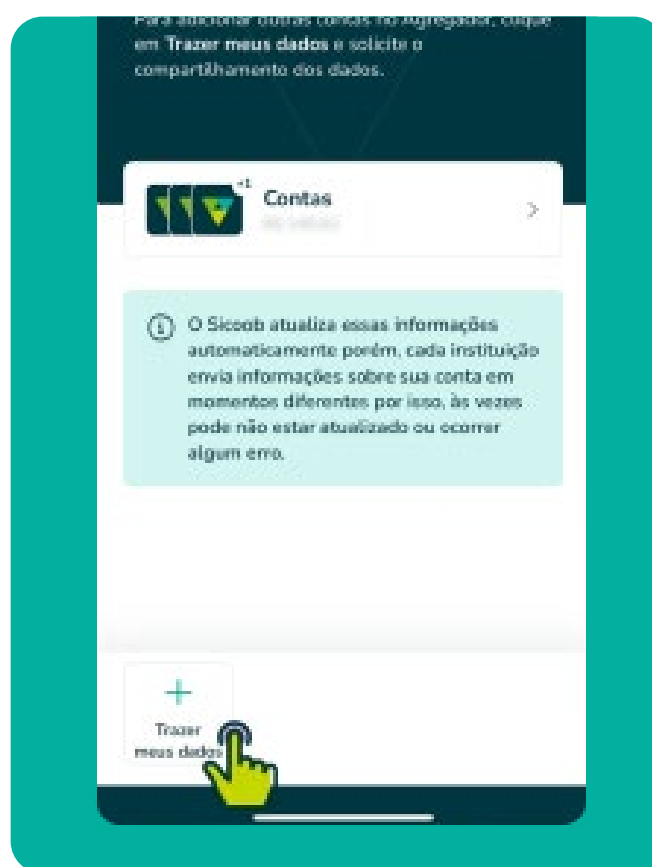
Para adicionar outras contas no Agregador, clique em **Trazer meus dados** e solicite o compartilhamento dos dados.

+1

Contas
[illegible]

O Sicoob atualiza essas informações automaticamente porém, cada instituição envia informações sobre sua conta em momentos diferentes por isso, às vezes pode não estar atualizado ou ocorrer algum erro.

+
Trazer meus dados